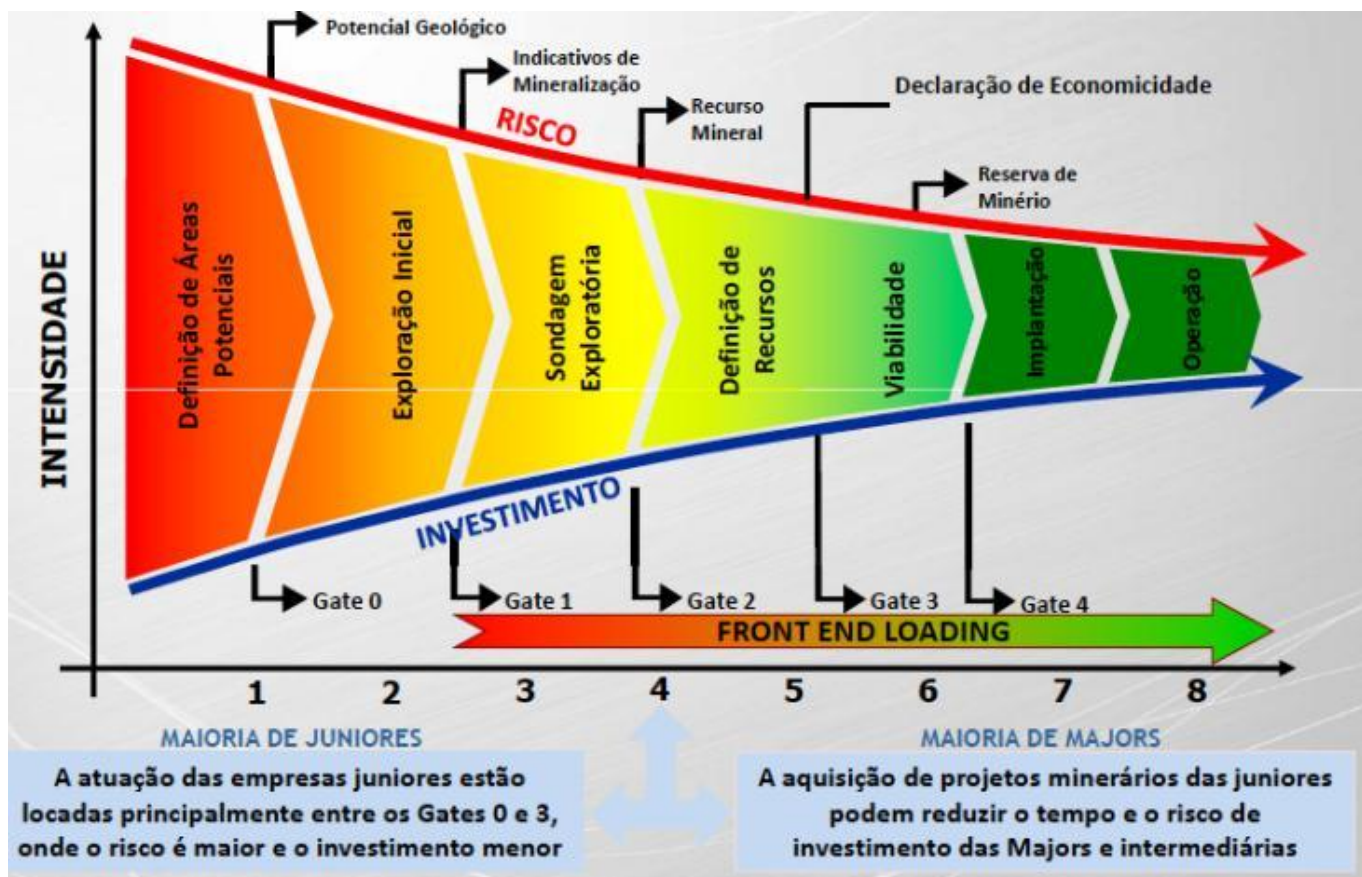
Potencial Geológico

Indicativos de Mineralização

Recurso Mineral

Declaração de Economicidade

Reserva de Minério

RISCO

INTENSIDADE

Definição de Áreas Potenciais

Exploração Inicial

Sondagem Exploratória

Definição de Recursos

Viabilidade

Implantação

Operação

INVESTIMENTO

Gate 0

Gate 1

Gate 2

Gate 3

Gate 4

FRONT END LOADING

1 2 3 4 5 6 7 8

MAIORIA DE JUNIORES

A atuação das empresas juniores estão locadas principalmente entre os Gates 0 e 3, onde o risco é maior e o investimento menor

MAIORIA DE MAJORS

A aquisição de projetos minerários das juniores podem reduzir o tempo e o risco de investimento das Majors e intermediárias